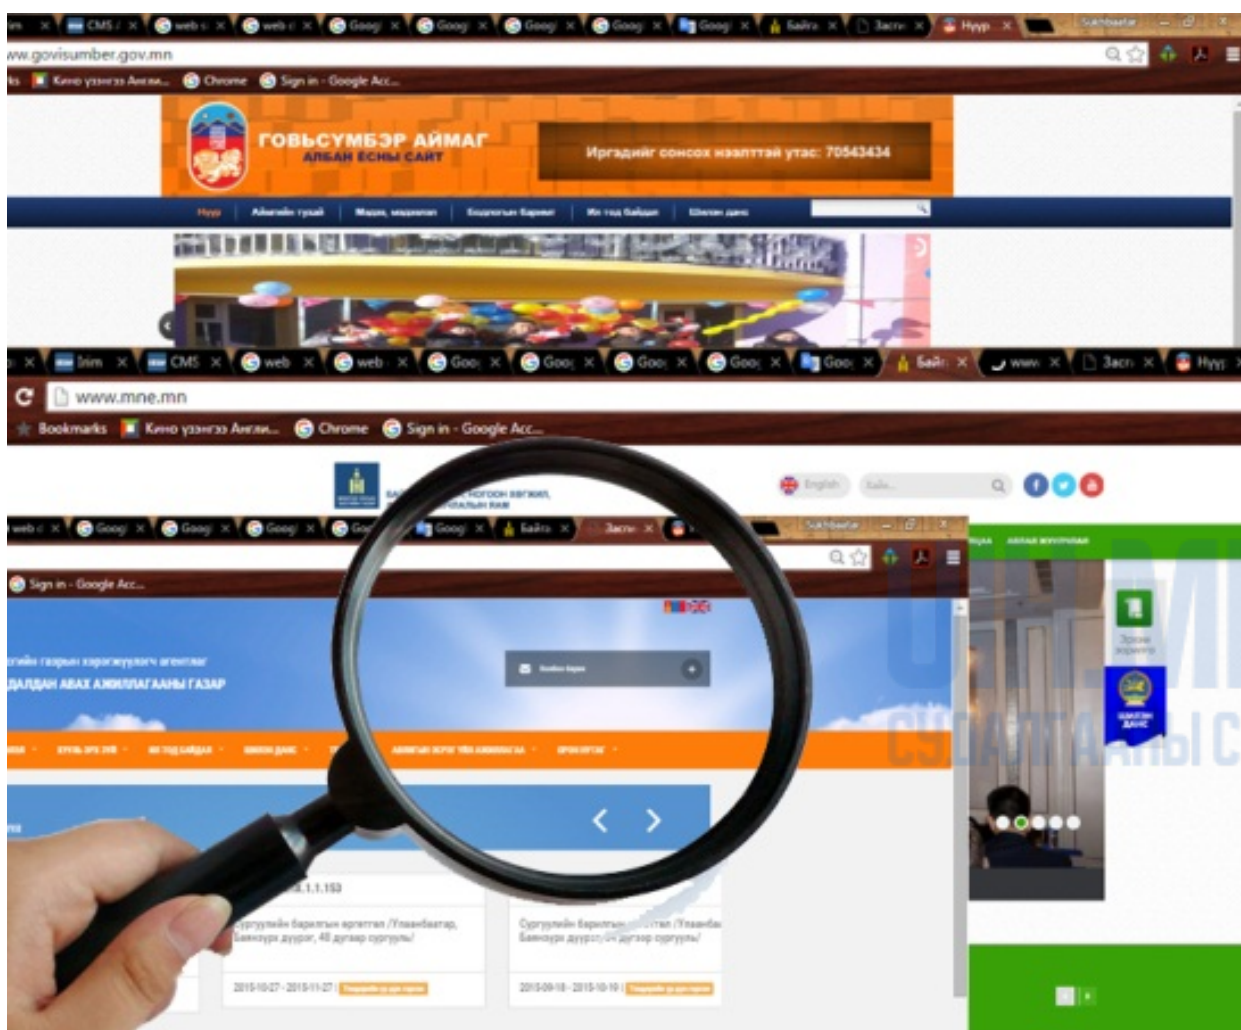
CMS / web web Googl Googl Googl Googl Googl Байга Засгi Нүүр Sukhbaatar

ww.govisumber.gov.mn

Кино үзэгээ Англи... Chrome Sign in - Google Acc...

ГОВЬСҮМБЭР АЙМАГ
АЛБАН ЁСНЫ САЙТ

Иргэдийг санал хүсэлтийн утас: 70543434

Нүүр | Айматийн тухай | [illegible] | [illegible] | Ил тод байдал | Шилэн данс

bim CMS web web Goo Goo Goo Goo Goo Байг www Засг Нүүр

www.mne.mn

Bookmarks Кино үзэгээ Англи... Chrome Sign in - Google Acc...

English Хайх...

web Googl Googl Googl Goo Googl Байга Засгi Sukhbaatar

Sign in - Google Acc...

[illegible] газрын хэрэгжүүлэгч агентлаг
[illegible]ДАЛДАН АВАХ АЖИЛЛАГААНЫ ГАЗАР

ИЛ ТОД БАЙДАЛ | ШИЛЭН ДАНС

3.1.1.153

Сургуулийн барилгын өргөтгөл /Улаанбаатар, Баянзүрх дүүрэг, 48 дугаар сургууль/

2015-10-27 - 2015-11-27

Сургуулийн барилгын өргөтгөл /Улаанба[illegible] Баянзүрх дүүрэг, 94 дүгээр сургууль/

2015-09-18 - 2015-10-19

ШИЛЭН ДАНС

СУДАЛГААНЫ С